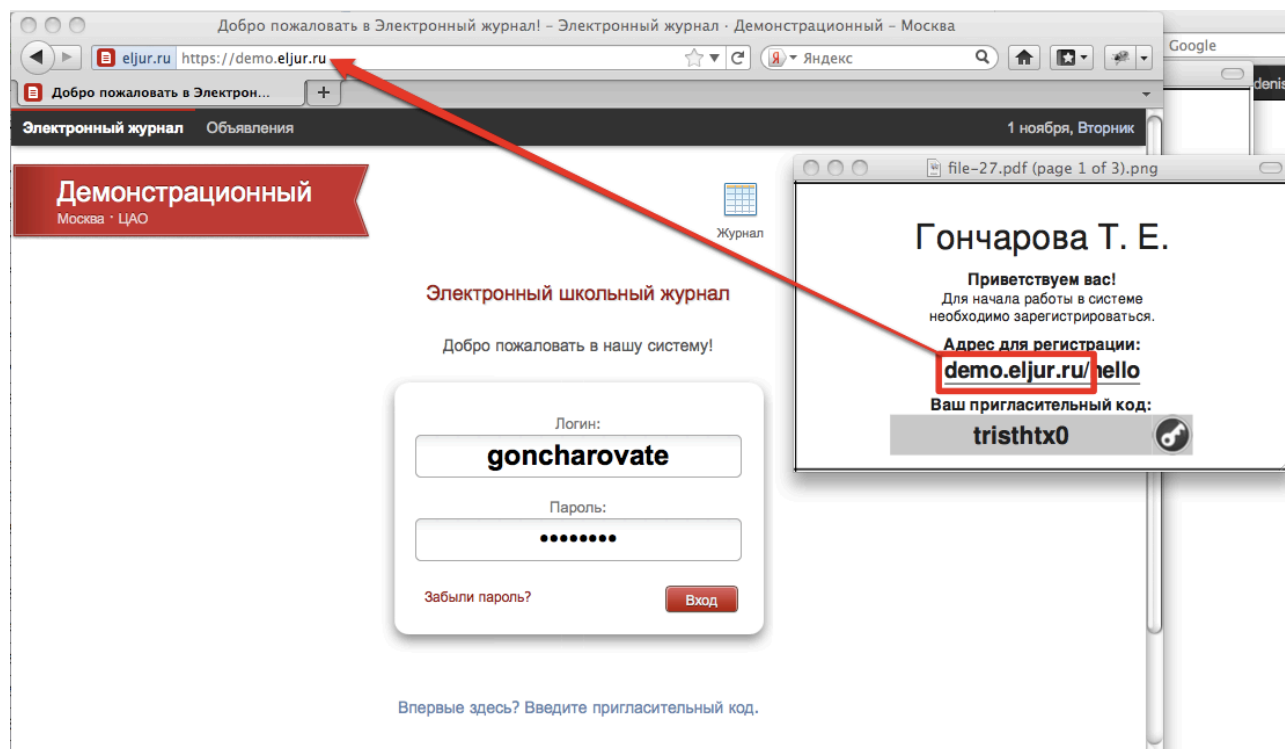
Добро пожаловать в Электронный журнал! – Электронный журнал · Демонстрационный – Москва

eljur.ru https://demo.eljur.ru

Яндекс

Google

Добро пожаловать в Электрон...

denis

Электронный журнал Объявления

1 ноября, Вторник

Демонстрационный
Москва · ЦАО

Журнал

Электронный школьный журнал

Добро пожаловать в нашу систему!

Логин:
goncharovate

Пароль:
••••••••

Забыли пароль?

Вход

Впервые здесь? Введите пригласительный код.

file-27.pdf (page 1 of 3).png

Гончарова Т. Е.

Приветствуем вас!
Для начала работы в системе необходимо зарегистрироваться.

Адрес для регистрации:
demo.eljur.ru/hello

Ваш пригласительный код:
tristhtx0